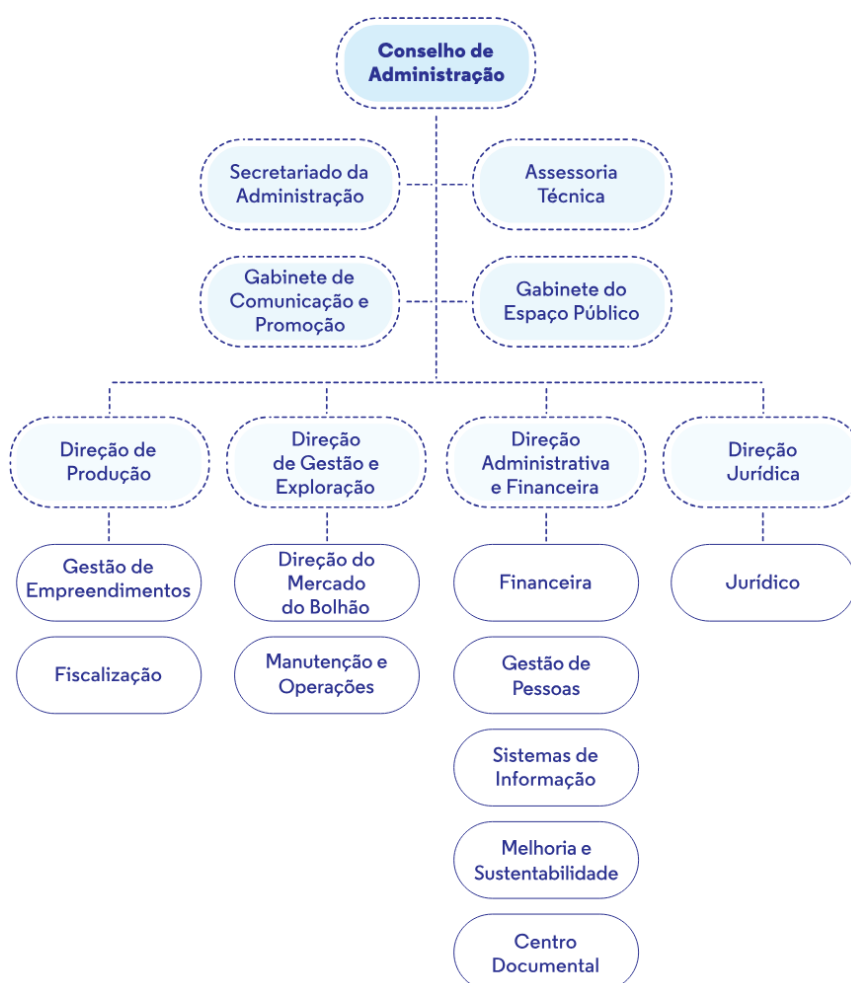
Conselho de Administração

Secretariado da Administração

Assessoria Técnica

Gabinete de Comunicação e Promoção

Gabinete do Espaço Público

Direção de Produção

Direção de Gestão e Exploração

Direção Administrativa e Financeira

Direção Jurídica

Gestão de Empreendimentos

Fiscalização

Direção do Mercado do Bolhão

Manutenção e Operações

Financeira

Gestão de Pessoas

Sistemas de Informação

Melhoria e Sustentabilidade

Centro Documental

Jurídico